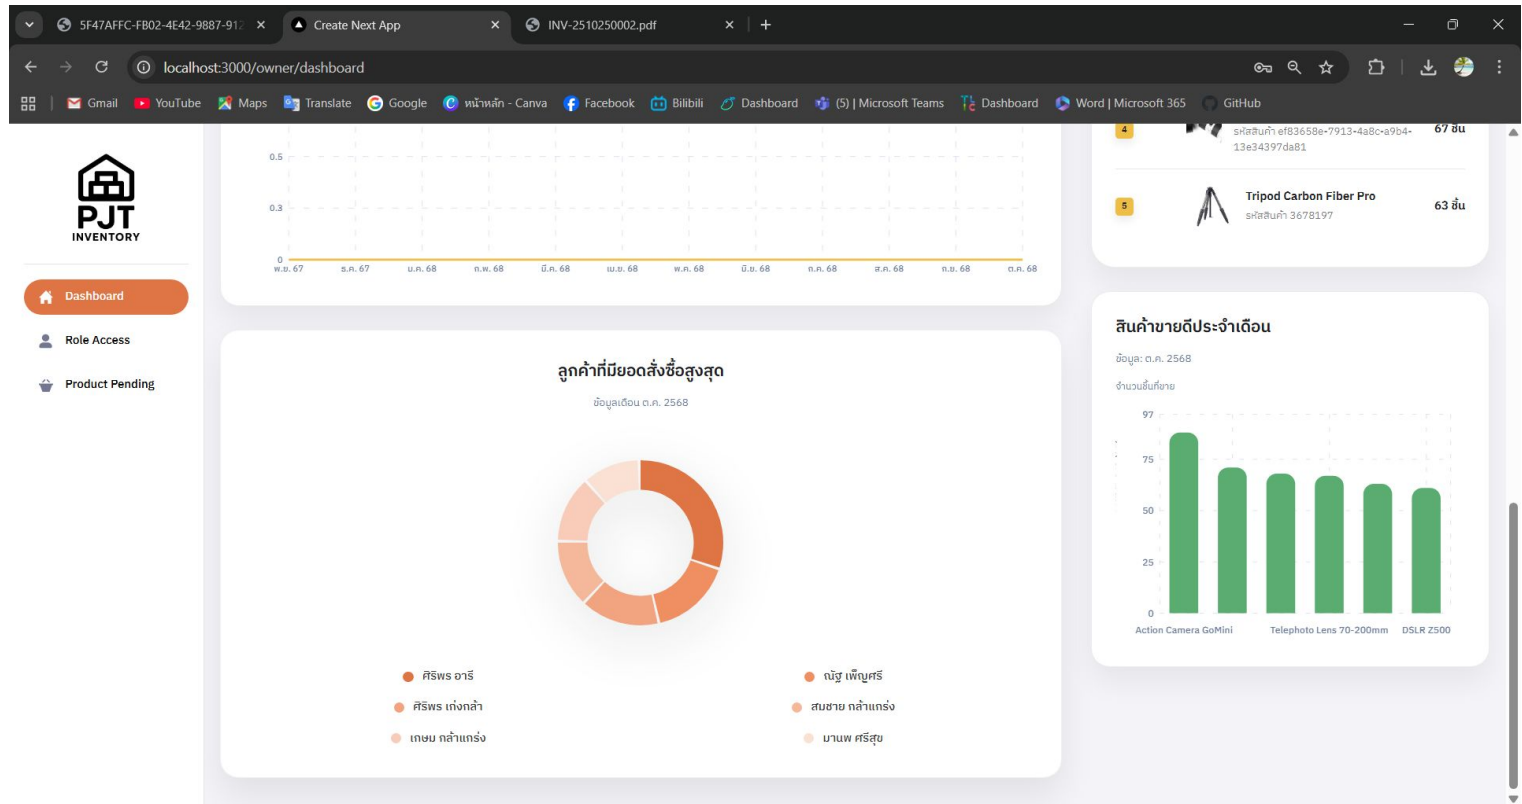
5F47AFFC-FB02-4E42-9887-912 ×
Create Next App ×
INV-2510250002.pdf ×
+

localhost:3000/owner/dashboard

Gmail YouTube Maps Translate Google หน้าหลัก - Canva Facebook Bilibili Dashboard (5) | Microsoft Teams Dashboard Word | Microsoft 365 GitHub

PJT
INVENTORY

Dashboard
Role Access
Product Pending

0.5
0.3
0
พ.ย. 67 ธ.ค. 67 ม.ค. 68 ก.พ. 68 มี.ค. 68 เม.ย. 68 พ.ค. 68 มิ.ย. 68 ก.ค. 68 ส.ค. 68 ก.ย. 68 ต.ค. 68

ลูกค้าที่มียอดสั่งซื้อสูงสุด
ข้อมูลเดือน ต.ค. 2568

ศิริพร อารี
ณัฐ เพ็ญศรี
ศิริพร เก่งกล้า
สมชาย กล้าแกร่ง
เกษม กล้าแกร่ง
มานพ ศรีสุข

4 รหัสสินค้า ef83658e-7913-4a8c-a9b4-13e34397da81 67 ชิ้น
5 Tripod Carbon Fiber Pro รหัสสินค้า 3678197 63 ชิ้น

สินค้าขายดีประจำเดือน
ข้อมูล: ต.ค. 2568
จำนวนชิ้นที่ขาย
97
75
50
25
0
Action Camera GoMini Telephoto Lens 70-200mm DSLR Z500